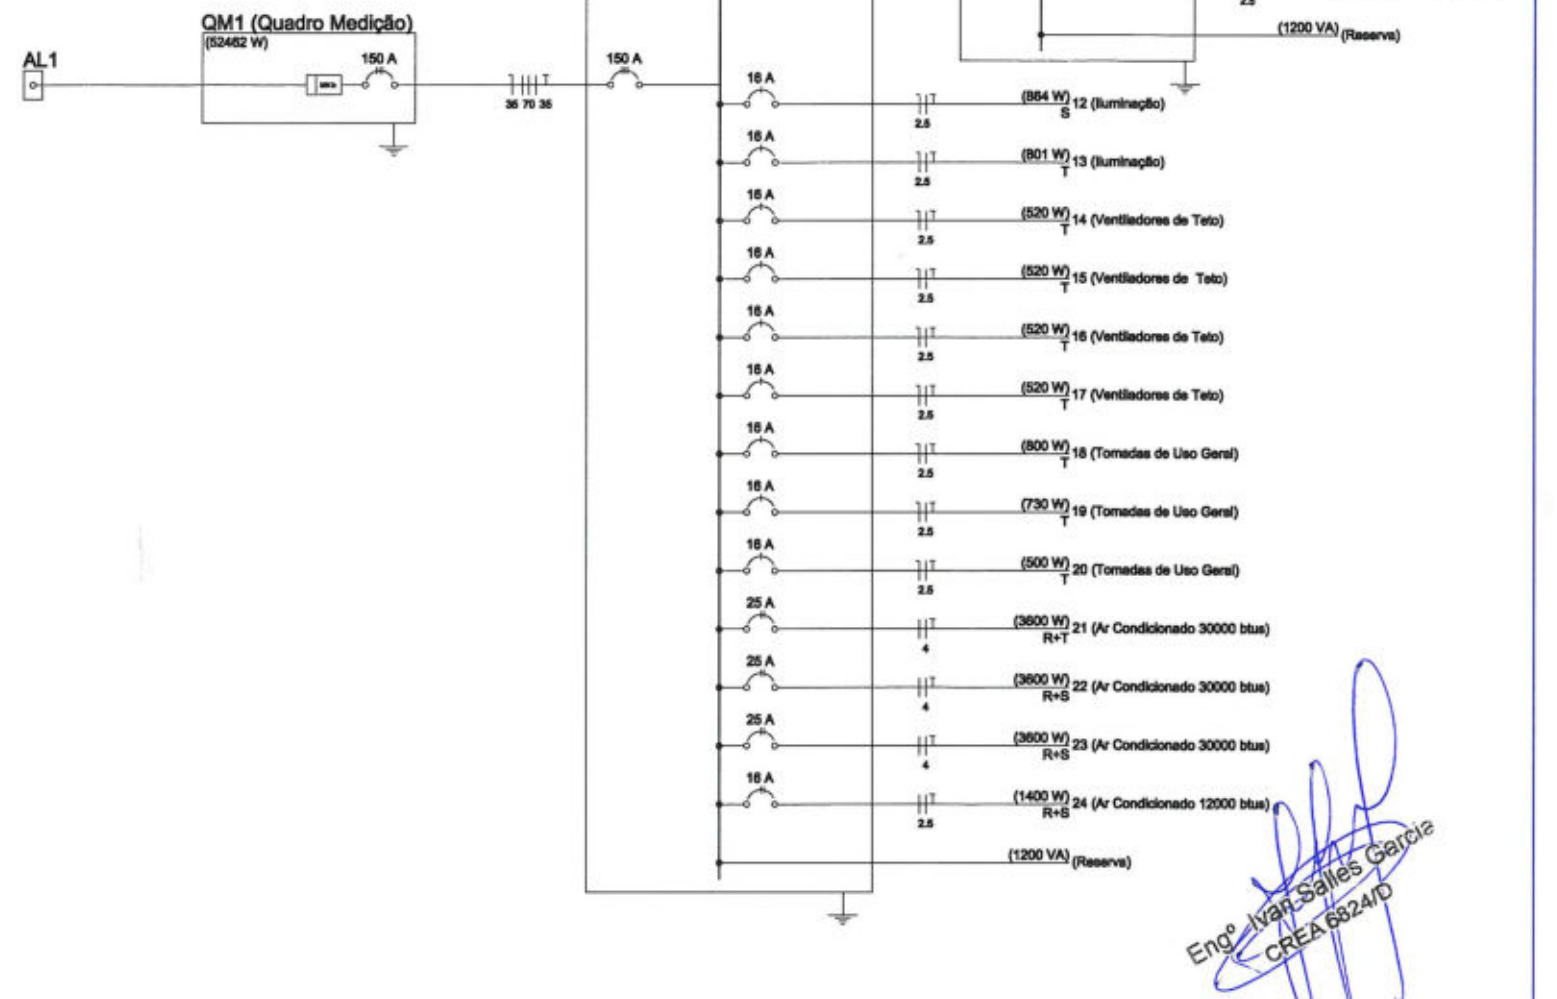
QM1 (Quadro Medição)
(52462 W)

AL1

150 A

35 70 35

150 A

(1200 VA) (Reserva)

16 A
(864 W) S 12 (Iluminação)
2.5

16 A
(801 W) T 13 (Iluminação)
2.5

16 A
(520 W) T 14 (Ventiladores de Teto)
2.5

16 A
(520 W) T 15 (Ventiladores de Teto)
2.5

16 A
(520 W) T 16 (Ventiladores de Teto)
2.5

16 A
(520 W) T 17 (Ventiladores de Teto)
2.5

16 A
(800 W) T 18 (Tomadas de Uso Geral)
2.5

16 A
(730 W) T 19 (Tomadas de Uso Geral)
2.5

16 A
(500 W) T 20 (Tomadas de Uso Geral)
2.5

25 A
(3600 W) R+T 21 (Ar Condicionado 30000 btus)
4

25 A
(3600 W) R+S 22 (Ar Condicionado 30000 btus)
4

25 A
(3600 W) R+S 23 (Ar Condicionado 30000 btus)
4

16 A
(1400 W) R+S 24 (Ar Condicionado 12000 btus)
2.5

(1200 VA) (Reserva)

Engº Ivan Salles Garcia
CREA 6824/D